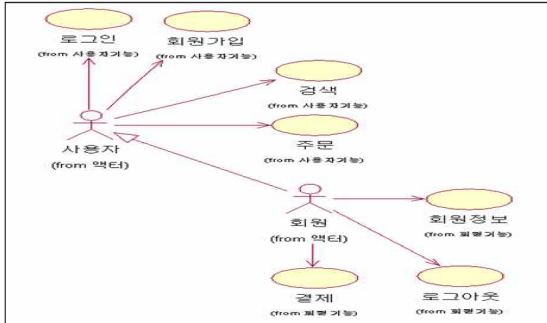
로그인
(from 사용자기능)

회원가입
(from 사용자기능)

검색
(from 사용자기능)

사용자
(from 액터)

주문
(from 사용자기능)

회원
(from 액터)

회원정보
(from 회원기능)

결제
(from 회원기능)

로그아웃
(from 회원기능)